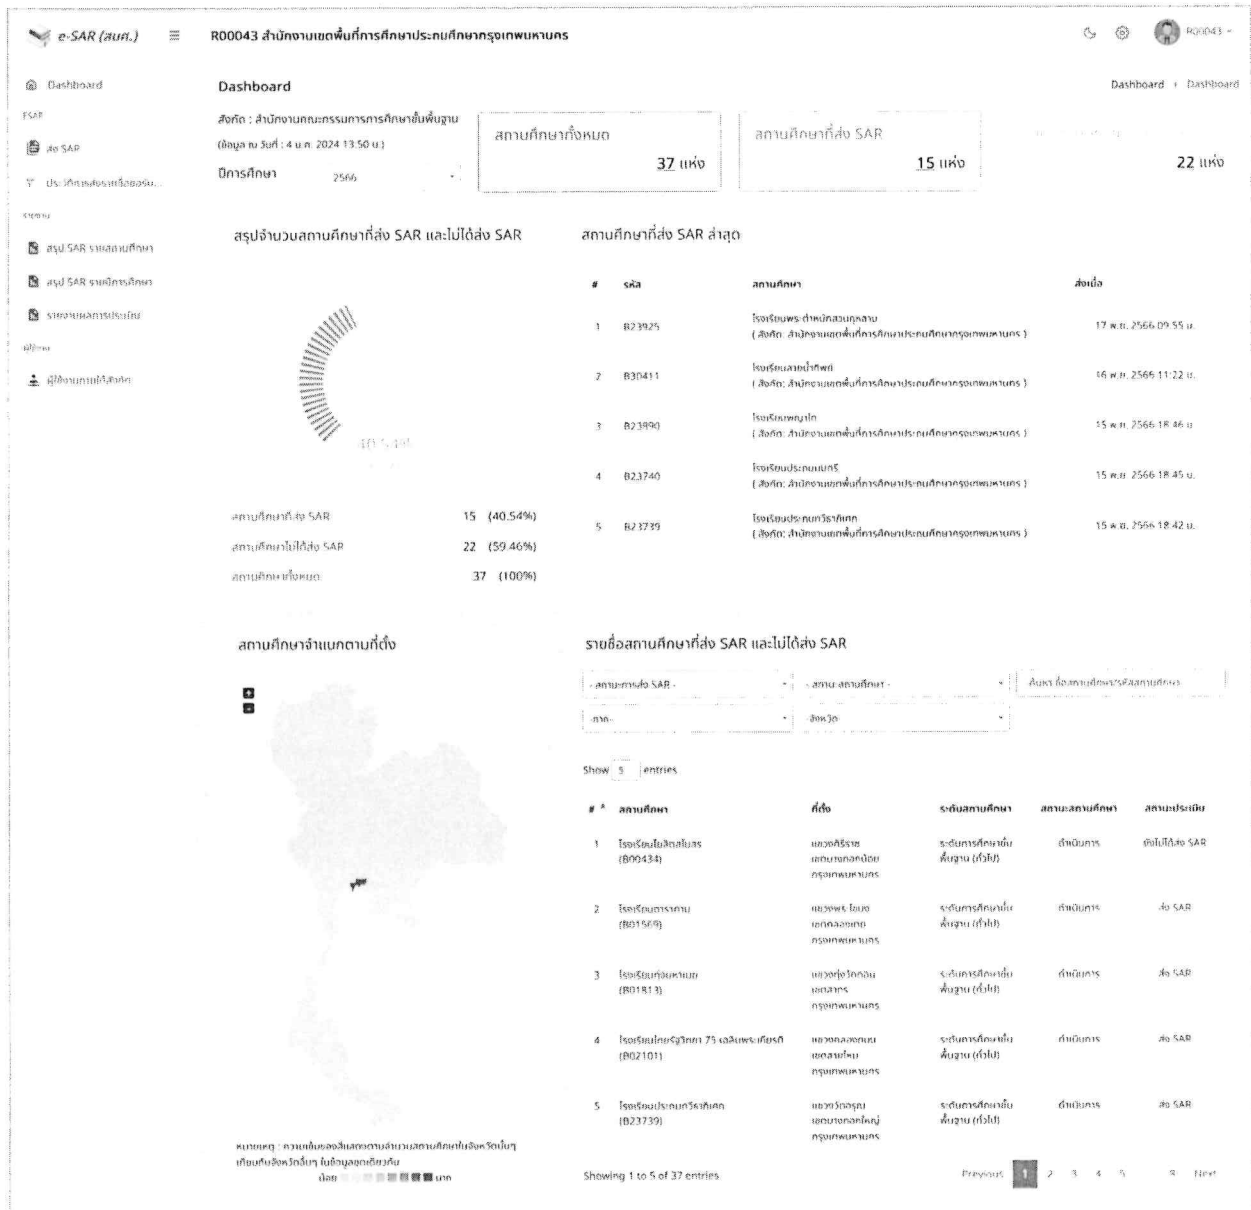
e-SAR (สนศ.) ≡ R00043 สำนักงานเขตพื้นที่การศึกษาประถมศึกษากรุงเทพมหานคร R00043

Dashboard
ESAR
ส่ง SAR
ประวัติการส่งรายชื่อ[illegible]
รายงาน
สรุป SAR รายสถานศึกษา
สรุป SAR รายปีการศึกษา
รายงานผลการประเมิน
ผู้ใช้งาน
ผู้ใช้งานภายใต้สังกัด

Dashboard
Dashboard › Dashboard

สังกัด : สำนักงานคณะกรรมการการศึกษาขั้นพื้นฐาน
(ข้อมูล ณ วันที่ : 4 ม.ค. 2024 13:50 น.)
ปีการศึกษา 2566

สถานศึกษาทั้งหมด 37 แห่ง
สถานศึกษาที่ส่ง SAR 15 แห่ง
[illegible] 22 แห่ง

สรุปจำนวนสถานศึกษาที่ส่ง SAR และไม่ได้ส่ง SAR

40.54%

สถานศึกษาที่ส่ง SAR 15 (40.54%)
สถานศึกษาไม่ได้ส่ง SAR 22 (59.46%)
สถานศึกษาทั้งหมด 37 (100%)

สถานศึกษาที่ส่ง SAR ล่าสุด

| # | รหัส | สถานศึกษา | ส่งเมื่อ |
|---|---|---|---|
| 1 | B23925 | โรงเรียนพระตำหนักสวนกุหลาบ ( สังกัด: สำนักงานเขตพื้นที่การศึกษาประถมศึกษากรุงเทพมหานคร ) | 17 พ.ย. 2566 09:55 น. |
| 2 | B30411 | โรงเรียนสายน้ำทิพย์ ( สังกัด: สำนักงานเขตพื้นที่การศึกษาประถมศึกษากรุงเทพมหานคร ) | 16 พ.ย. 2566 11:22 น. |
| 3 | B23990 | โรงเรียนพญาไท ( สังกัด: สำนักงานเขตพื้นที่การศึกษาประถมศึกษากรุงเทพมหานคร ) | 15 พ.ย. 2566 18:46 น. |
| 4 | B23740 | โรงเรียนประถมนนทรี ( สังกัด: สำนักงานเขตพื้นที่การศึกษาประถมศึกษากรุงเทพมหานคร ) | 15 พ.ย. 2566 18:45 น. |
| 5 | B23739 | โรงเรียนประถมวิจิตรศึกษา ( สังกัด: สำนักงานเขตพื้นที่การศึกษาประถมศึกษากรุงเทพมหานคร ) | 15 พ.ย. 2566 18:42 น. |

สถานศึกษาจำแนกตามที่ตั้ง

หมายเหตุ : ความเข้มของสีแสดงตามจำนวนสถานศึกษาในจังหวัดนั้นๆ เทียบกับจังหวัดอื่นๆ ในข้อมูลชุดเดียวกัน
น้อย มาก

รายชื่อสถานศึกษาที่ส่ง SAR และไม่ได้ส่ง SAR

- สถานะการส่ง SAR -
- สถานะสถานศึกษา -
ค้นหา ชื่อสถานศึกษา/รหัสสถานศึกษา
ภาค
จังหวัด

Show 5 entries

| # | สถานศึกษา | ที่ตั้ง | ระดับสถานศึกษา | สถานะสถานศึกษา | สถานะประเมิน |
|---|---|---|---|---|---|
| 1 | โรงเรียนโยธินบูรณะ (B00434) | แขวงศิริราช เขตบางกอกน้อย กรุงเทพมหานคร | ระดับการศึกษาขั้นพื้นฐาน (ทั่วไป) | ดำเนินการ | ยังไม่ได้ส่ง SAR |
| 2 | โรงเรียนการเคหะ (B01569) | แขวงพระโขนง เขตคลองเตย กรุงเทพมหานคร | ระดับการศึกษาขั้นพื้นฐาน (ทั่วไป) | ดำเนินการ | ส่ง SAR |
| 3 | โรงเรียนท่องหนาน (B01813) | แขวงทุ่งวัดดอน เขตสาทร กรุงเทพมหานคร | ระดับการศึกษาขั้นพื้นฐาน (ทั่วไป) | ดำเนินการ | ส่ง SAR |
| 4 | โรงเรียนไทยรัฐวิทยา 75 เฉลิมพระเกียรติ (B02101) | แขวงคลองถนน เขตสายไหม กรุงเทพมหานคร | ระดับการศึกษาขั้นพื้นฐาน (ทั่วไป) | ดำเนินการ | ส่ง SAR |
| 5 | โรงเรียนประถมวิจิตรศึกษา (B23739) | แขวงวัดอรุณ เขตบางกอกใหญ่ กรุงเทพมหานคร | ระดับการศึกษาขั้นพื้นฐาน (ทั่วไป) | ดำเนินการ | ส่ง SAR |

Showing 1 to 5 of 37 entries
Previous 1 2 3 4 5 ... 8 Next